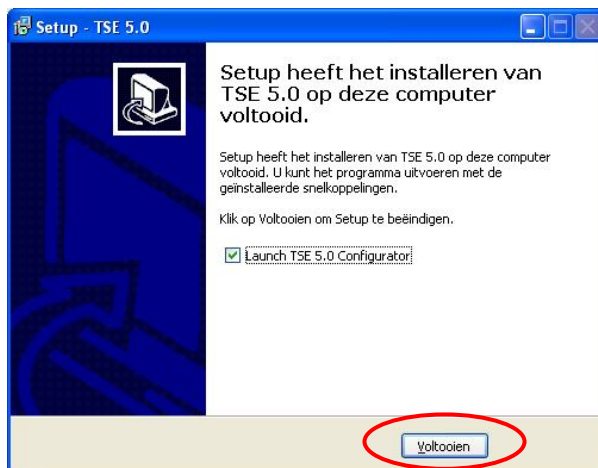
Setup - TSE 5.0

Setup heeft het installeren van TSE 5.0 op deze computer voltooid.

Setup heeft het installeren van TSE 5.0 op deze computer voltooid. U kunt het programma uitvoeren met de geïnstalleerde snelkoppelingen.

Klik op Voltooien om Setup te beëindigen.

Launch TSE 5.0 Configurator

Voltooien